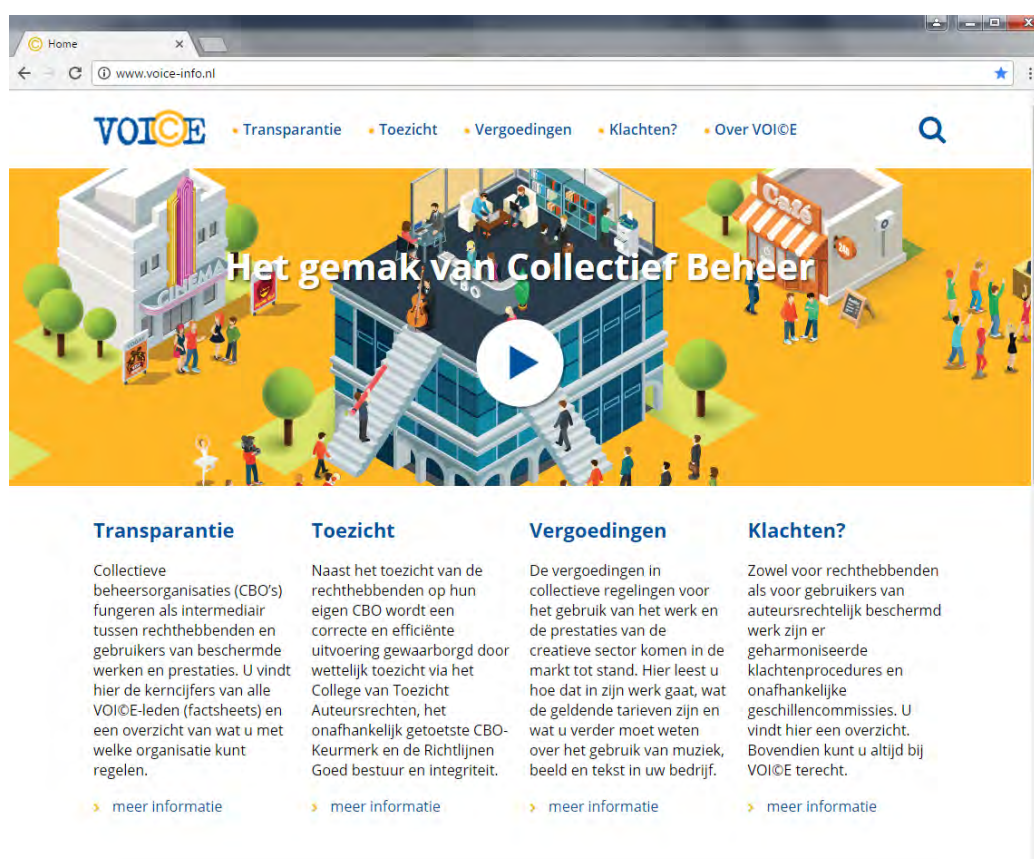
Home

www.voice-info.nl

VOICE

Transparantie
Toezicht
Vergoedingen
Klachten?
Over VOI©E

CINEMA

Café

Het gemak van Collectief Beheer

CBO

Transparantie

Collectieve beheersorganisaties (CBO's) fungeren als intermediair tussen rechthebbenden en gebruikers van beschermde werken en prestaties. U vindt hier de kerncijfers van alle VOI©E-leden (factsheets) en een overzicht van wat u met welke organisatie kunt regelen.

› meer informatie

Toezicht

Naast het toezicht van de rechthebbenden op hun eigen CBO wordt een correcte en efficiënte uitvoering gewaarborgd door wettelijk toezicht via het College van Toezicht Auteursrechten, het onafhankelijk getoetste CBO-Keurmerk en de Richtlijnen Goed bestuur en integriteit.

› meer informatie

Vergoedingen

De vergoedingen in collectieve regelingen voor het gebruik van het werk en de prestaties van de creatieve sector komen in de markt tot stand. Hier leest u hoe dat in zijn werk gaat, wat de geldende tarieven zijn en wat u verder moet weten over het gebruik van muziek, beeld en tekst in uw bedrijf.

› meer informatie

Klachten?

Zowel voor rechthebbenden als voor gebruikers van auteursrechtelijk beschermd werk zijn er geharmoniseerde klachtenprocedures en onafhankelijke geschillencommissies. U vindt hier een overzicht. Bovendien kunt u altijd bij VOI©E terecht.

› meer informatie